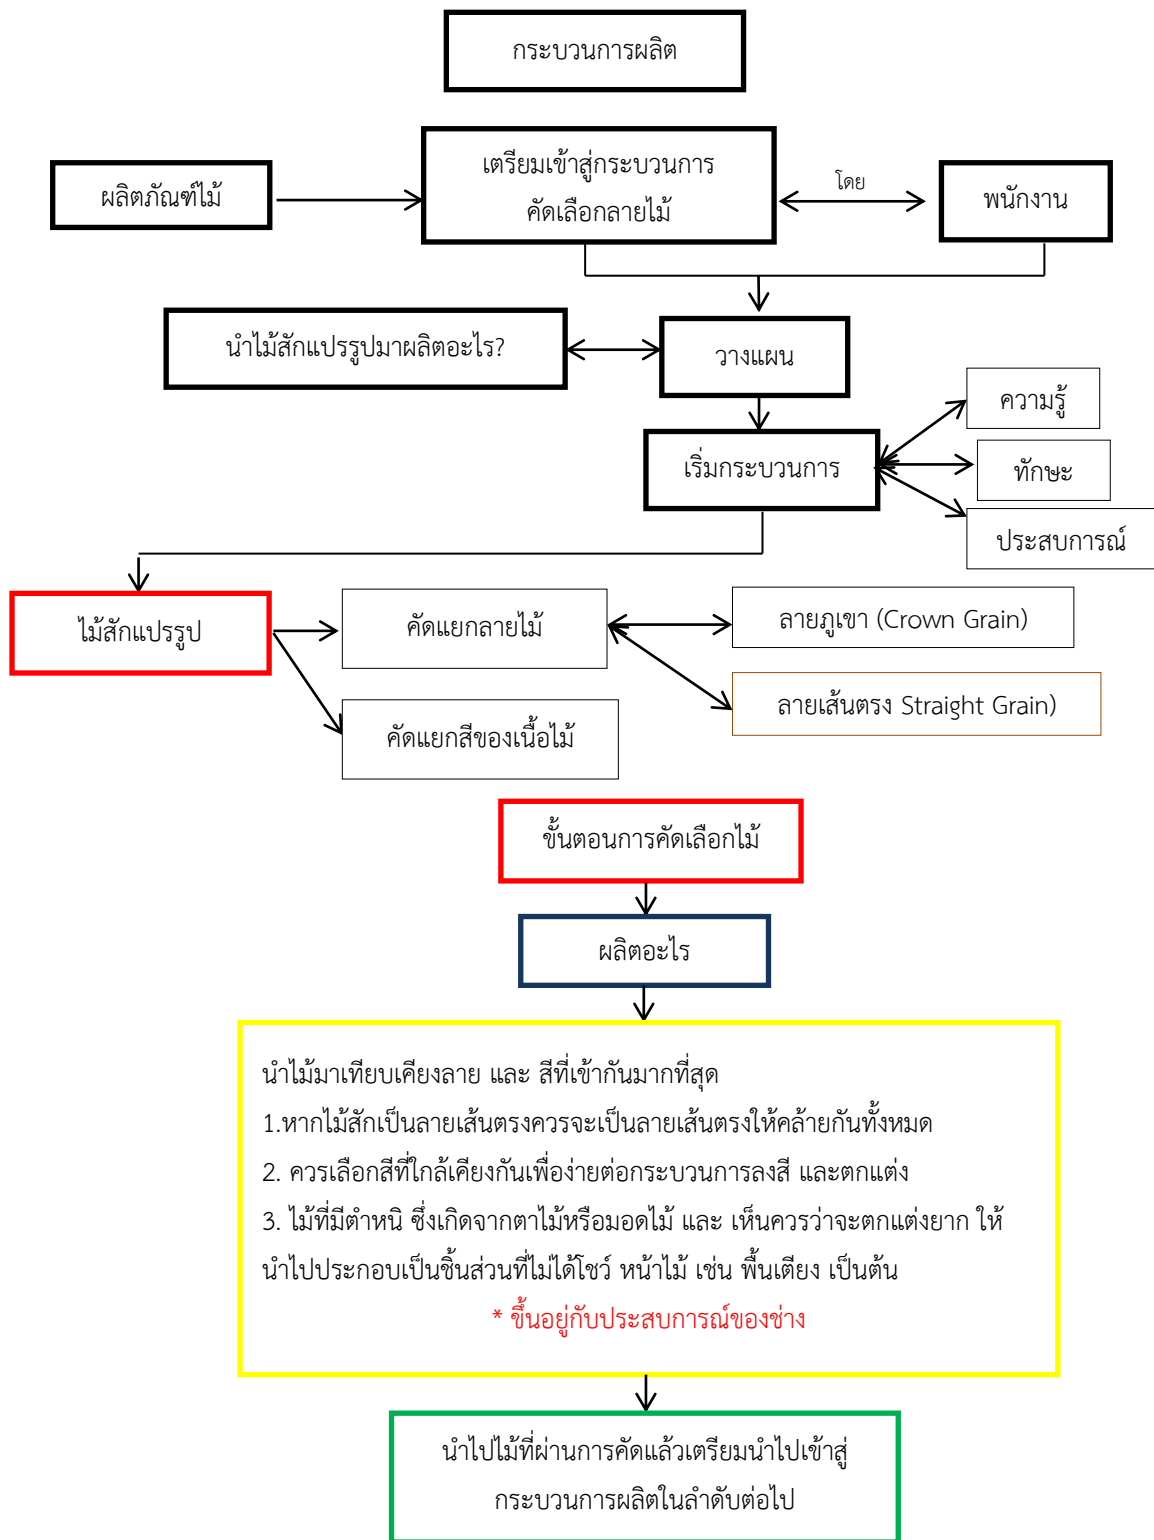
กระบวนการผลิต

ผลิตภัณฑ์ไม้

เตรียมเข้าสู่กระบวนการคัดเลือกลายไม้

โดย

พนักงาน

นำไม้สักแปรรูปมาผลิตอะไร?

วางแผน

ความรู้

เริ่มกระบวนการ

ทักษะ

ประสบการณ์

ไม้สักแปรรูป

คัดแยกลายไม้

ลายภูเขา (Crown Grain)

ลายเส้นตรง Straight Grain)

คัดแยกสีของเนื้อไม้

ขั้นตอนการคัดเลือกไม้

ผลิตอะไร

นำไม้มาเทียบเคียงลาย และ สีที่เข้ากันมากที่สุด
1.หากไม้สักเป็นลายเส้นตรงควรจะเป็นลายเส้นตรงให้คล้ายกันทั้งหมด
2. ควรเลือกสีที่ใกล้เคียงกันเพื่อง่ายต่อกระบวนการลงสี และตกแต่ง
3. ไม้ที่มีตำหนิ ซึ่งเกิดจากตาไม้หรือมอดไม้ และ เห็นควรว่าจะตกแต่งยาก ให้นำไปประกอบเป็นชิ้นส่วนที่ไม่ได้โชว์ หน้าไม้ เช่น พื้นเตียง เป็นต้น
* ขึ้นอยู่กับประสบการณ์ของช่าง

นำไปไม้ที่ผ่านการคัดแล้วเตรียมนำไปเข้าสู่กระบวนการผลิตในลำดับต่อไป